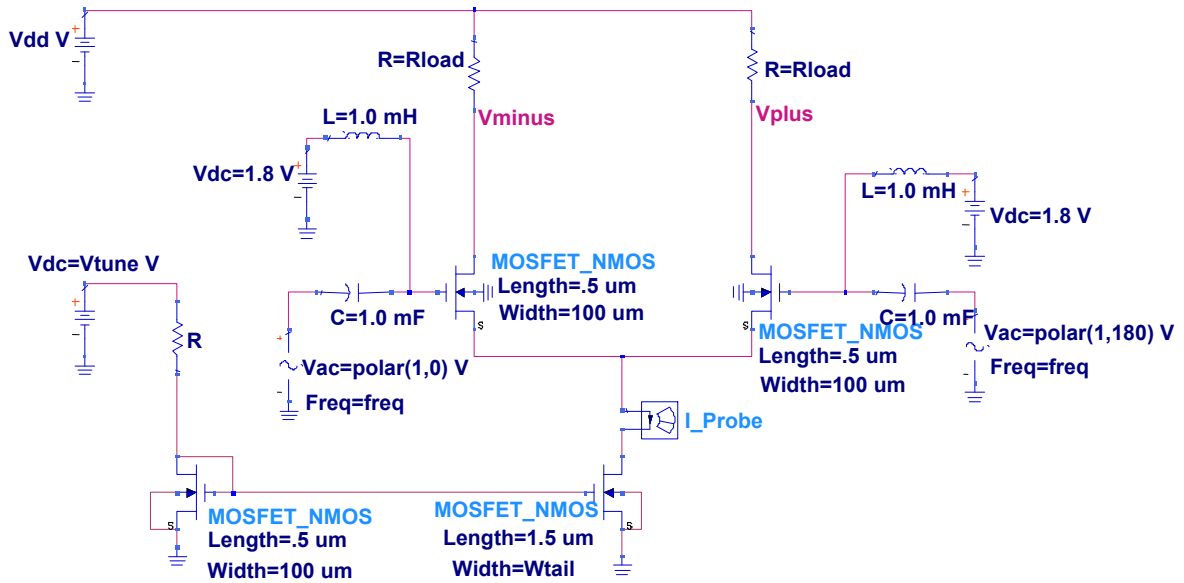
Vdd V
R=Rload
R=Rload
Vminus
Vplus
L=1.0 mH
Vdc=1.8 V
L=1.0 mH
Vdc=1.8 V
Vdc=Vtune V
MOSFET_NMOS
Length=.5 um
Width=100 um
C=1.0 mF
R
Vac=polar(1,0) V
Freq=freq
MOSFET_NMOS
Length=.5 um
Width=100 um
C=1.0 mF
Vac=polar(1,180) V
Freq=freq
I_Probe
MOSFET_NMOS
Length=.5 um
Width=100 um
MOSFET_NMOS
Length=1.5 um
Width=Wtail